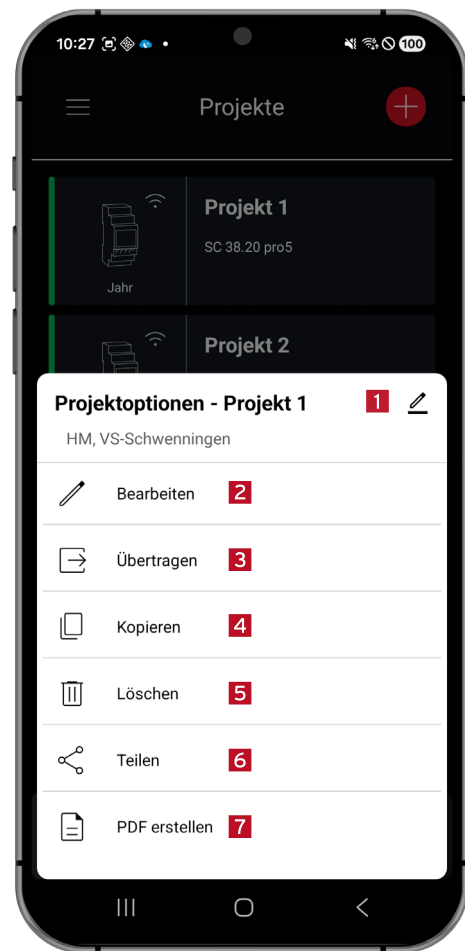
10:27

100

Projekte

Jahr

Projekt 1

SC 38.20 pro5

Projekt 2

Projektoptionen - Projekt 1

1

HM, VS-Schwenningen

Bearbeiten

2

Übertragen

3

Kopieren

4

Löschen

5

Teilen

6

PDF erstellen

7